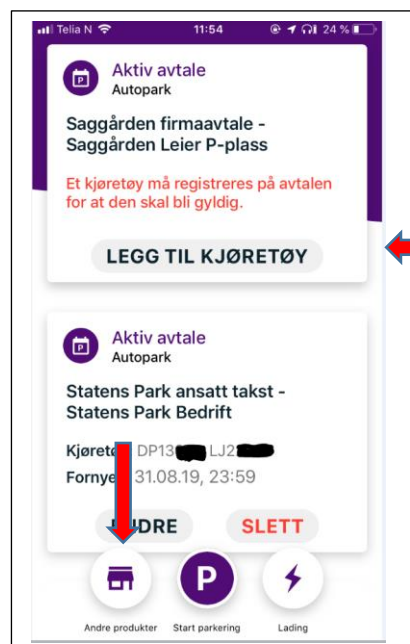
Telia N 11:54 24 %

Aktiv avtale
Autopark

Saggården firmaavtale - Saggården Leier P-plass

Et kjøretøy må registreres på avtalen for at den skal bli gyldig.

LEGG TIL KJØRETØY

Aktiv avtale
Autopark

Statens Park ansatt takst - Statens Park Bedrift

Kjøret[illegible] DP13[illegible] LJ2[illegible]
Fornye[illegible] 31.08.19, 23:59

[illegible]DRE SLETT

Andre produkter
P
Start parkering
Lading